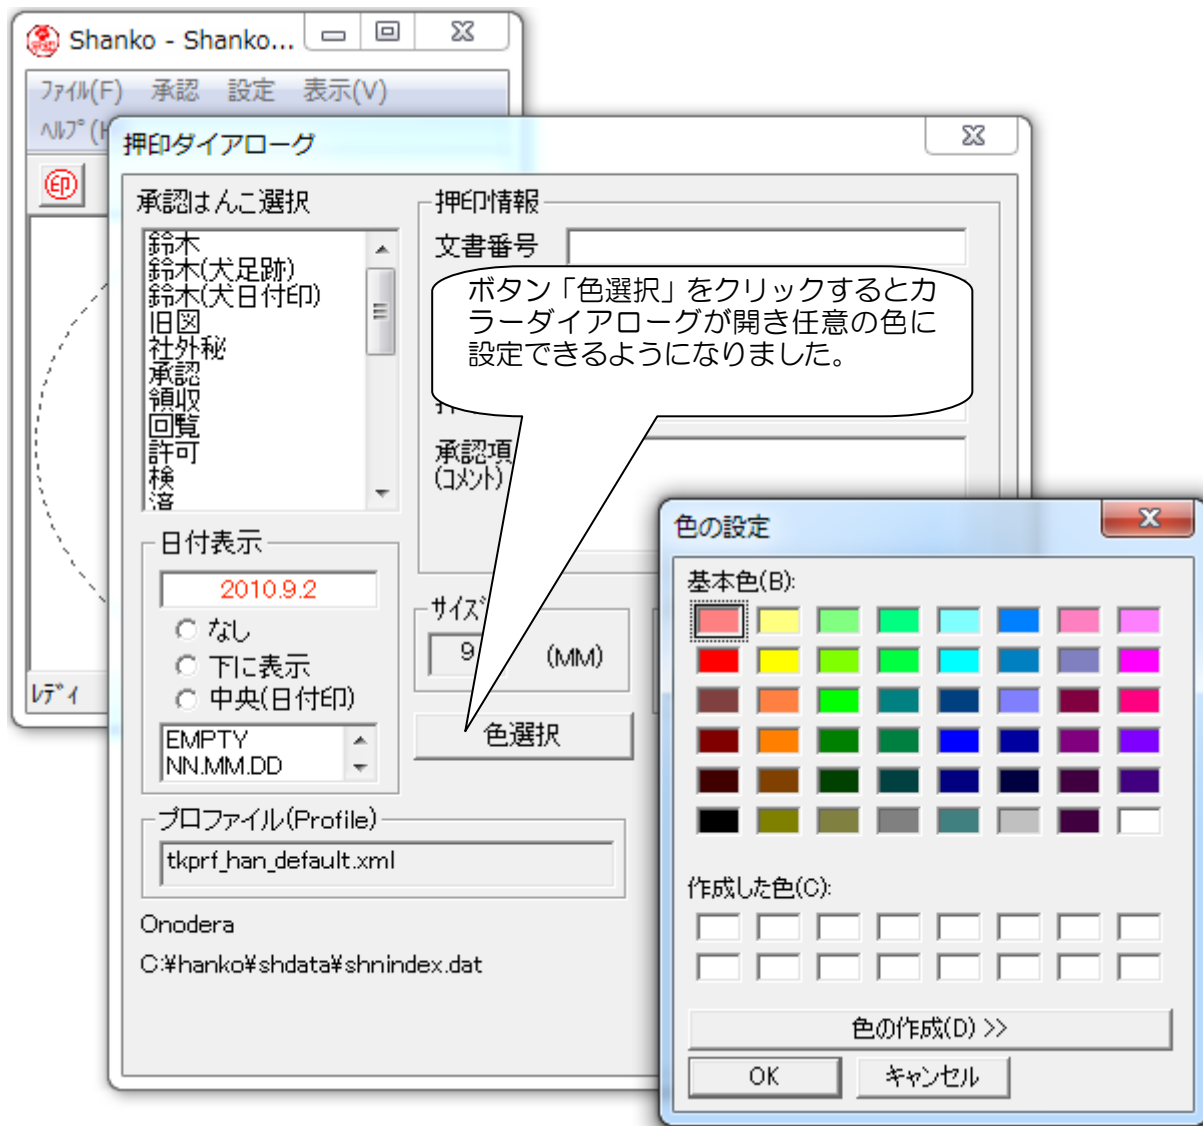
Shanko - Shanko...

ﾌｧｲﾙ(F) 承認 設定 表示(V)
ﾍﾙﾌﾟ(H

ﾚﾃﾞｨ

押印ダイアローグ

承認はんこ選択
鈴木
鈴木(犬足跡)
鈴木(犬日付印)
旧図
社外秘
承認
領収
回覧
許可
検
済

押印情報
文書番号

ボタン「色選択」をクリックするとカラーダイアローグが開き任意の色に設定できるようになりました。

承認項
(ｺﾒﾝﾄ)

日付表示
2010.9.2
なし
下に表示
中央(日付印)
EMPTY
NN.MM.DD

サイズ
9
(MM)

色選択

プロファイル(Profile)
tkprf_han_default.xml

Onodera
C:¥hanko¥shdata¥shnindex.dat

色の設定
基本色(B):
作成した色(C):
色の作成(D) >>
OK
キャンセル